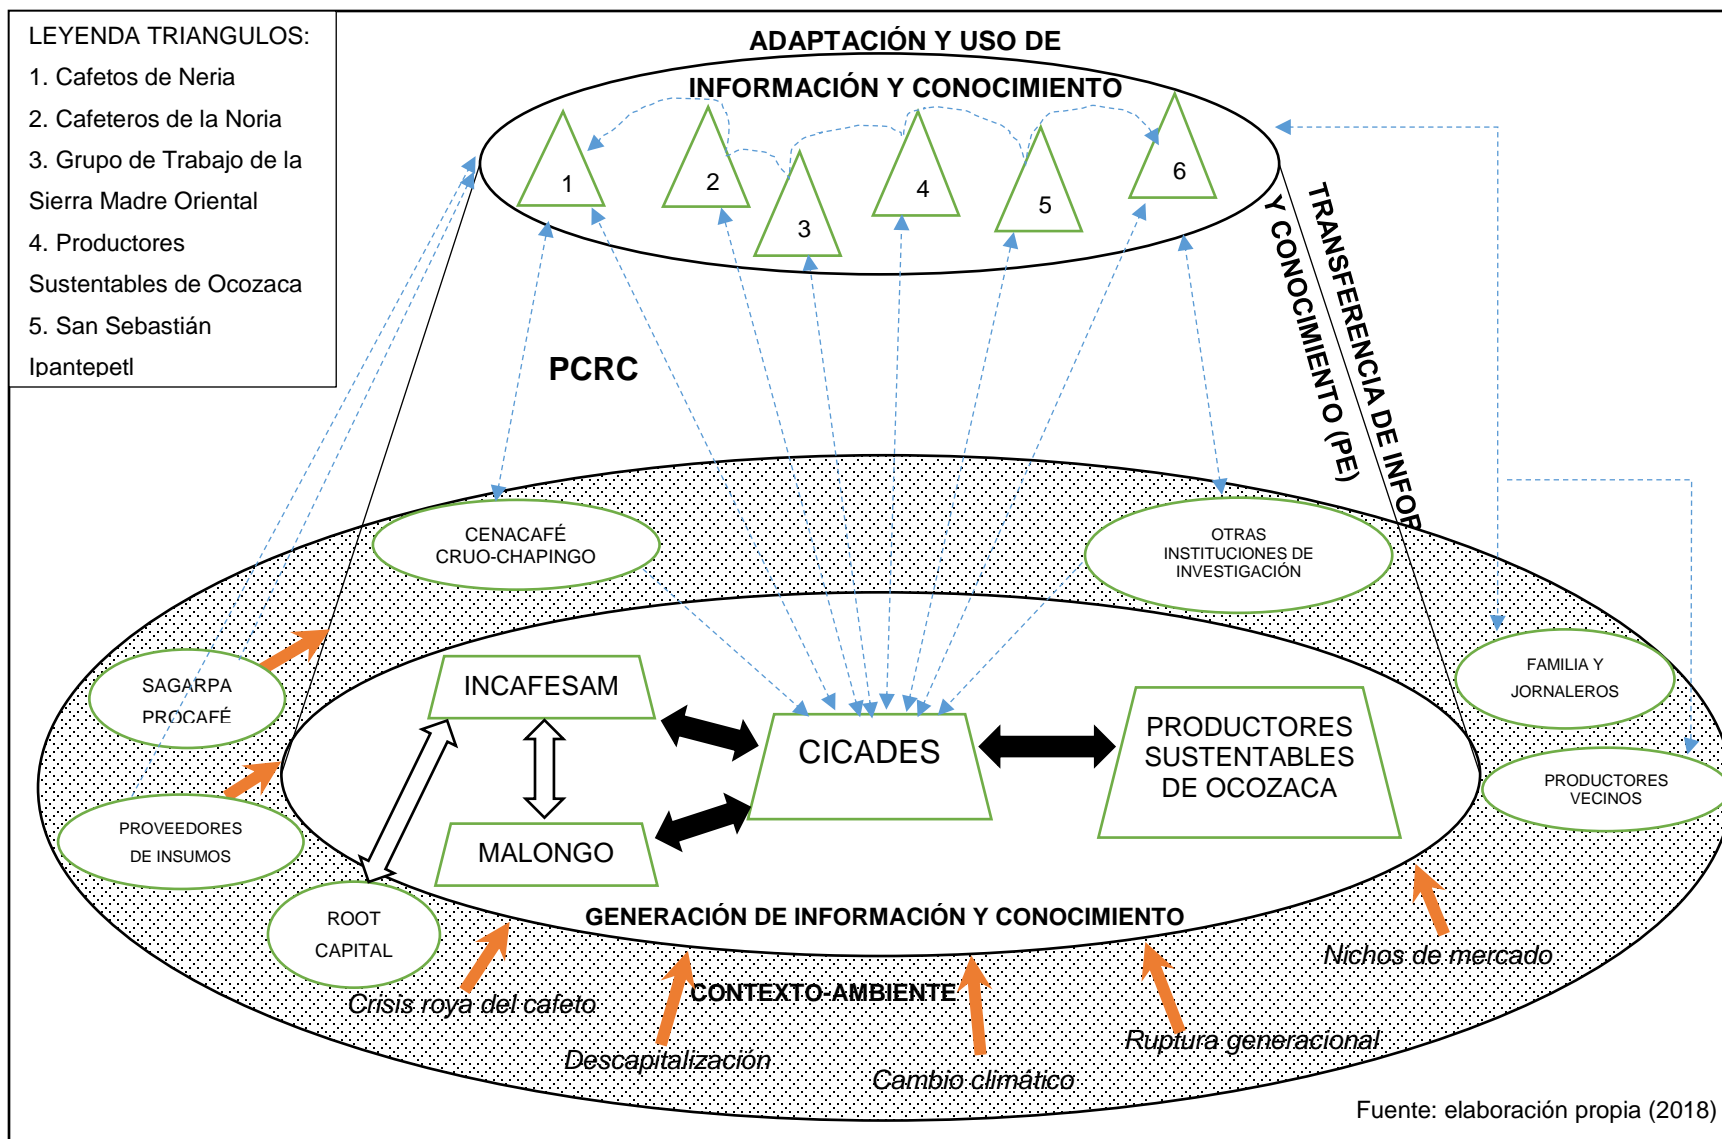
LEYENDA TRIANGULOS:
1. Cafetos de Neria
2. Cafeteros de la Noria
3. Grupo de Trabajo de la Sierra Madre Oriental
4. Productores Sustentables de Ocozaca
5. San Sebastián Ipantepetl

ADAPTACIÓN Y USO DE INFORMACIÓN Y CONOCIMIENTO

1
2
3
4
5
6

TRANSFERENCIA DE INFOR
Y CONOCIMIENTO (PE)

PCRC

CENACAFÉ CRUO-CHAPINGO

OTRAS INSTITUCIONES DE INVESTIGACIÓN

SAGARPA PROCAFÉ

FAMILIA Y JORNALEROS

INCAFESAM

CICADES

PRODUCTORES SUSTENTABLES DE OCOZACA

PRODUCTORES VECINOS

PROVEEDORES DE INSUMOS

MALONGO

ROOT CAPITAL

GENERACIÓN DE INFORMACIÓN Y CONOCIMIENTO

Nichos de mercado

Crisis roya del cafeto

CONTEXTO-AMBIENTE

Ruptura generacional

Descapitalización

Cambio climático

Fuente: elaboración propia (2018)